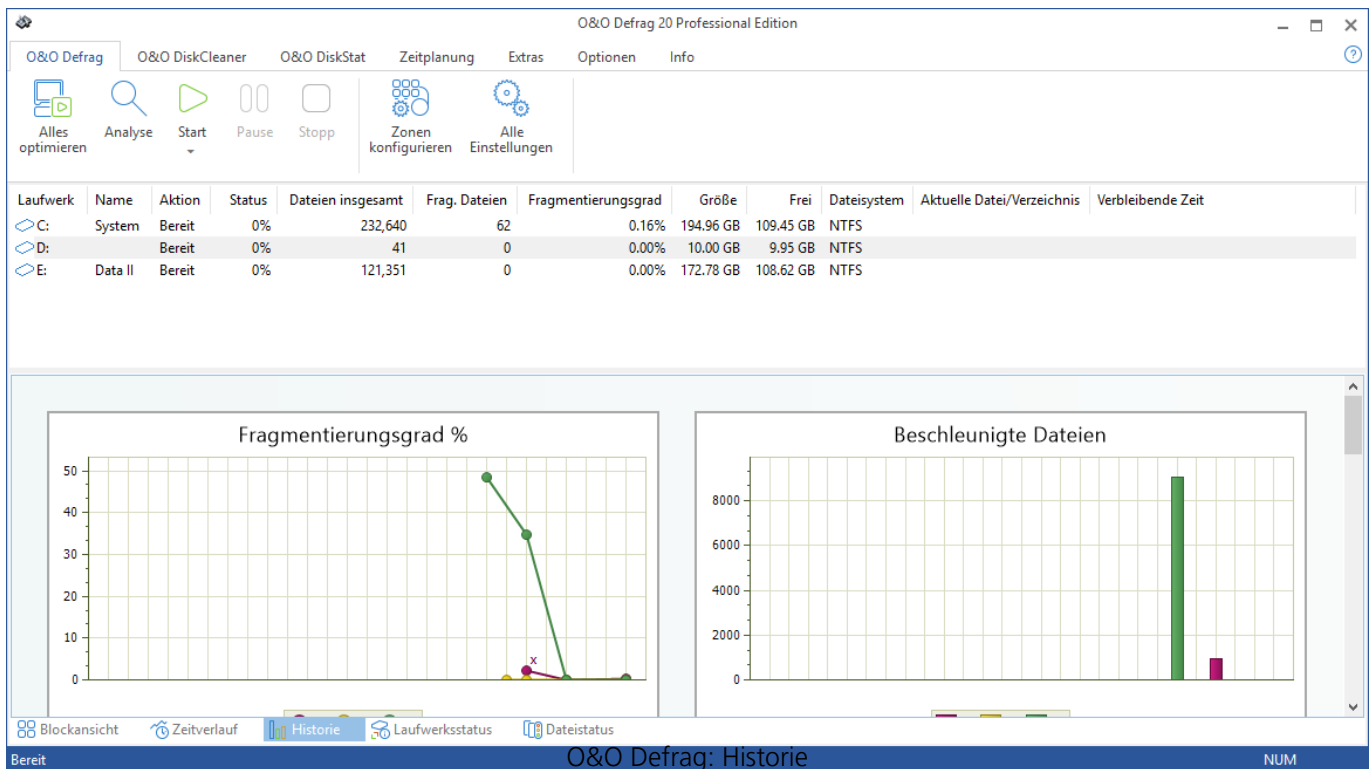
O&O Defrag 20 Professional Edition

O&O Defrag | O&O DiskCleaner | O&O DiskStat | Zeitplanung | Extras | Optionen | Info

Alles optimieren | Analyse | Start | Pause | Stopp | Zonen konfigurieren | Alle Einstellungen

| Laufwerk | Name | Aktion | Status | Dateien insgesamt | Frag. Dateien | Fragmentierungsgrad | Größe | Frei | Dateisystem | Aktuelle Datei/Verzeichnis | Verbleibende Zeit |
|---|---|---|---|---|---|---|---|---|---|---|---|
| C: | System | Bereit | 0% | 232,640 | 62 | 0.16% | 194.96 GB | 109.45 GB | NTFS | | |
| D: | | Bereit | 0% | 41 | 0 | 0.00% | 10.00 GB | 9.95 GB | NTFS | | |
| E: | Data II | Bereit | 0% | 121,351 | 0 | 0.00% | 172.78 GB | 108.62 GB | NTFS | | |

Fragmentierungsgrad %

50
40
30
20
10
0

x

Beschleunigte Dateien

8000
6000
4000
2000
0

Blockansicht | Zeitverlauf | Historie | Laufwerksstatus | Dateistatus

Bereit

O&O Defrag: Historie

NUM